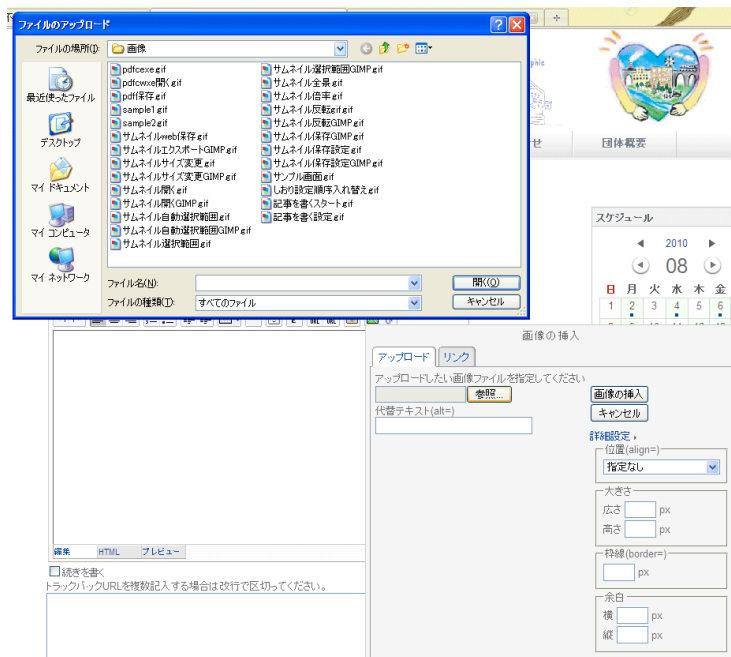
ファイルのアップロード

ファイルの場所(I): 画像

最近使ったファイル
デスクトップ
マイ ドキュメント
マイ コンピュータ
マイ ネットワーク

pdfcexe.gif
pdfcwxe開く.gif
pdf保存.gif
sample1.gif
sample2.gif
サムネイルweb保存.gif
サムネイルエクスポートGIMP.gif
サムネイルサイズ変更.gif
サムネイルサイズ変更GIMP.gif
サムネイル開く.gif
サムネイル開くGIMP.gif
サムネイル自動選択範囲.gif
サムネイル自動選択範囲GIMP.gif
サムネイル選択範囲.gif
サムネイル選択範囲GIMP.gif
サムネイル全景.gif
サムネイル倍率.gif
サムネイル反転.gif
サムネイル反転GIMP.gif
サムネイル保存GIMP.gif
サムネイル保存設定.gif
サムネイル保存設定GIMP.gif
サンプル画面.gif
しおり設定順序入れ替え.gif
記事を書くスタート.gif
記事を書く設定.gif

ファイル名(N):
ファイルの種類(T): すべてのファイル
開く(O)
キャンセル

せ
団体概要

スケジュール
2010
08
日 月 火 水 木 金
1 2 3 4 5 6

画像の挿入
アップロード
リンク
アップロードしたい画像ファイルを指定してください
参照...
画像の挿入
キャンセル
代替テキスト(alt=)
詳細設定
位置(align=)
指定なし
大きさ
広さ px
高さ px
枠線(border=)
px
余白
横 px
縦 px

編集 HTML プレビュー
続きを書く
トラックバックURLを複数記入する場合は改行で区切ってください。